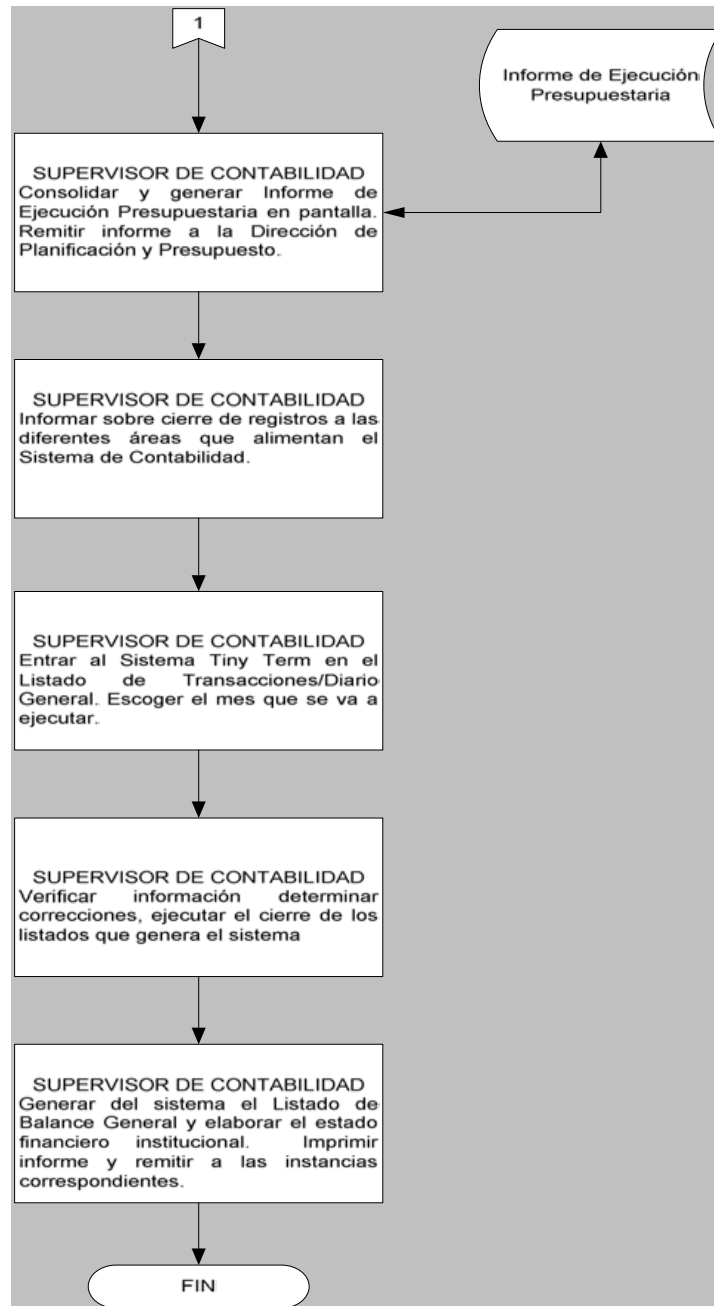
1

Informe de Ejecución Presupuestaria

SUPERVISOR DE CONTABILIDAD
Consolidar y generar Informe de Ejecución Presupuestaria en pantalla. Remitir informe a la Dirección de Planificación y Presupuesto.

SUPERVISOR DE CONTABILIDAD
Informar sobre cierre de registros a las diferentes áreas que alimentan el Sistema de Contabilidad.

SUPERVISOR DE CONTABILIDAD
Entrar al Sistema Tiny Term en el Listado de Transacciones/Diario General. Escoger el mes que se va a ejecutar.

SUPERVISOR DE CONTABILIDAD
Verificar información determinar correcciones, ejecutar el cierre de los listados que genera el sistema

SUPERVISOR DE CONTABILIDAD
Generar del sistema el Listado de Balance General y elaborar el estado financiero institucional. Imprimir informe y remitir a las instancias correspondientes.

FIN